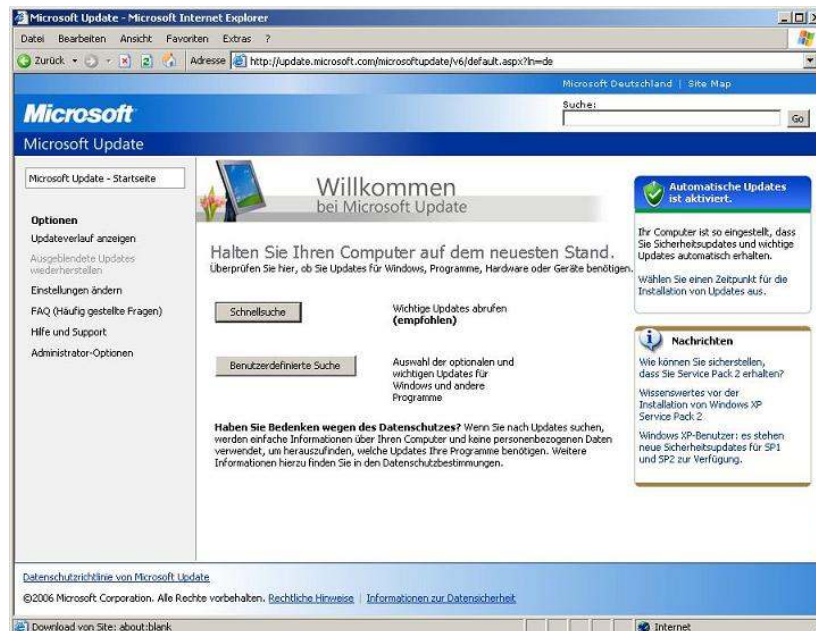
Microsoft Update - Microsoft Internet Explorer

Datei Bearbeiten Ansicht Favoriten Extras ?

Zurück · Adresse http://update.microsoft.com/microsoftupdate/v6/default.aspx?ln=de

Microsoft Deutschland | Site Map

Microsoft

Suche:

Go

Microsoft Update

Microsoft Update - Startseite

Optionen

Updateverlauf anzeigen

Ausgeblendete Updates wiederherstellen

Einstellungen ändern

FAQ (Häufig gestellte Fragen)

Hilfe und Support

Administrator-Optionen

Willkommen
bei Microsoft Update

Halten Sie Ihren Computer auf dem neuesten Stand.

Überprüfen Sie hier, ob Sie Updates für Windows, Programme, Hardware oder Geräte benötigen.

Schnellsuche

Wichtige Updates abrufen
(empfohlen)

Benutzerdefinierte Suche

Auswahl der optionalen und wichtigen Updates für Windows und andere Programme

Haben Sie Bedenken wegen des Datenschutzes? Wenn Sie nach Updates suchen, werden einfache Informationen über Ihren Computer und keine personenbezogenen Daten verwendet, um herauszufinden, welche Updates Ihre Programme benötigen. Weitere Informationen hierzu finden Sie in den Datenschutzbestimmungen.

Automatische Updates ist aktiviert.

Ihr Computer ist so eingestellt, dass Sie Sicherheitsupdates und wichtige Updates automatisch erhalten.

Wählen Sie einen Zeitpunkt für die Installation von Updates aus.

Nachrichten

Wie können Sie sicherstellen, dass Sie Service Pack 2 erhalten?

Wissenswertes vor der Installation von Windows XP Service Pack 2

Windows XP-Benutzer: es stehen neue Sicherheitsupdates für SP1 und SP2 zur Verfügung.

Datenschutzrichtlinie von Microsoft Update

©2006 Microsoft Corporation. Alle Rechte vorbehalten. Rechtliche Hinweise | Informationen zur Datensicherheit

Download von Site: about:blank

Internet